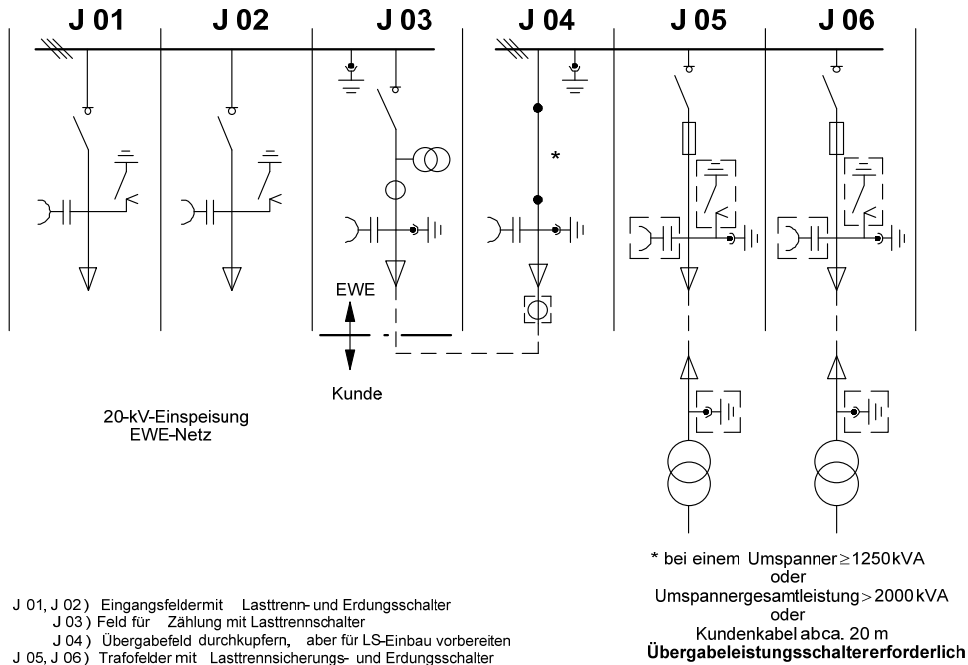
J 01 J 02 J 03 J 04 J 05 J 06

*

EWE

Kunde

20-kV-Einspeisung
EWE-Netz

* bei einem Umspanner $\geq$ 1250 kVA
oder
Umspannergesamtleistung > 2000 kVA
oder
Kundenkabel abca. 20 m
**Übergabeleistungsschaltererforderlich**

J 01, J 02 ) Eingangsfeldermit Lasttrenn- und Erdungsschalter
J 03 ) Feld für Zählung mit Lasttrennschalter
J 04 ) Übergabefeld durchkupfern, aber für LS-Einbau vorbereiten
J 05, J 06 ) Trafofelder mit Lasttrennsicherungs- und Erdungsschalter